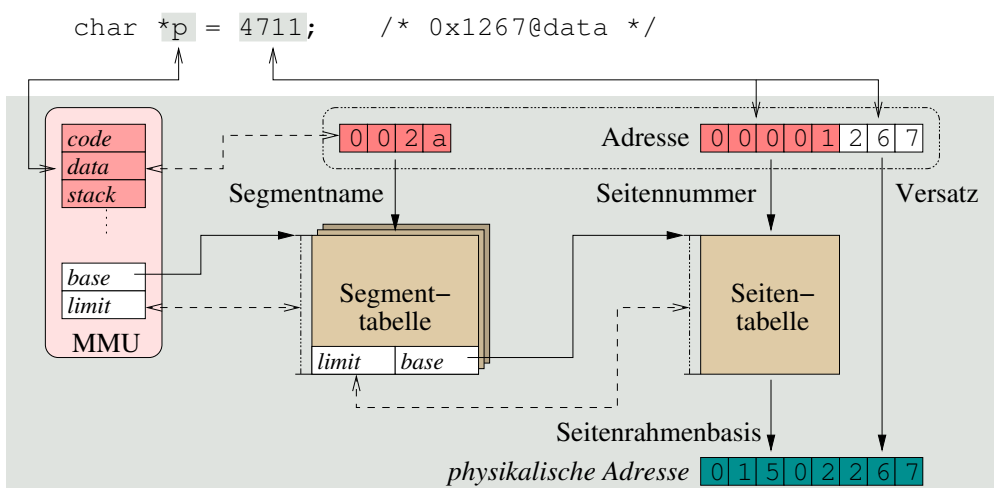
char *p = 4711;   /* 0x1267@data */

code
data
stack
base
limit
MMU

| 0 | 0 | 2 | a |

Segmentname

Adresse | 0 | 0 | 0 | 0 | 1 | 2 | 6 | 7 |

Seitennummer

Versatz

Segment–tabelle

limit | base

Seiten–tabelle

Seitenrahmenbasis

physikalische Adresse | 0 | 1 | 5 | 0 | 2 | 2 | 6 | 7 |